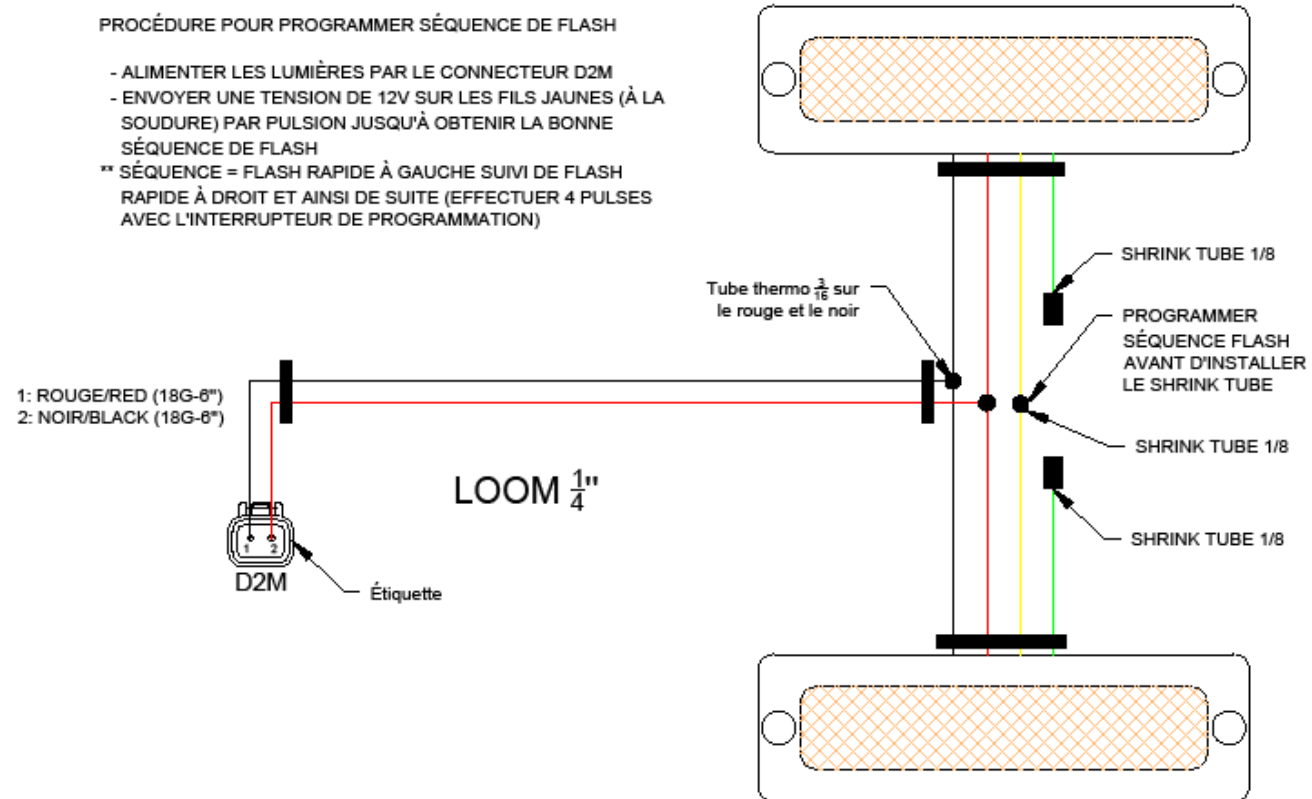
PROCÉDURE POUR PROGRAMMER SÉQUENCE DE FLASH

- ALIMENTER LES LUMIÈRES PAR LE CONNECTEUR D2M
- ENVOYER UNE TENSION DE 12V SUR LES FILS JAUNES (À LA SOUDURE) PAR PULSION JUSQU'À OBTENIR LA BONNE SÉQUENCE DE FLASH
** SÉQUENCE = FLASH RAPIDE À GAUCHE SUIVI DE FLASH RAPIDE À DROIT ET AINSI DE SUITE (EFFECTUER 4 PULSES AVEC L'INTERRUPTEUR DE PROGRAMMATION)

SHRINK TUBE 1/8

Tube thermo $\frac{3}{16}$ sur le rouge et le noir

PROGRAMMER SÉQUENCE FLASH AVANT D'INSTALLER LE SHRINK TUBE

1: ROUGE/RED (18G-6")
2: NOIR/BLACK (18G-6")

SHRINK TUBE 1/8

LOOM $\frac{1}{4}$"

SHRINK TUBE 1/8

1 2

D2M

Étiquette